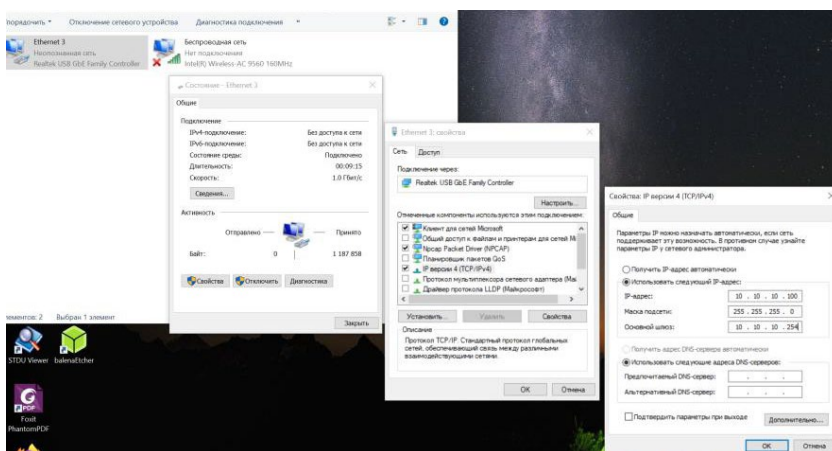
порядочить ▾   Отключение сетевого устройства   Диагностика подключения   »

Ethernet 3
Неопознанная сеть
Realtek USB GbE Family Controller

Беспроводная сеть
Нет подключения
Intel(R) Wireless-AC 9560 160MHz

Состояние - Ethernet 3

Общие

Подключение
IPv4-подключение: Без доступа к сети
IPv6-подключение: Без доступа к сети
Состояние среды: Подключено
Длительность: 00:09:15
Скорость: 1.0 Гбит/с
Сведения...

Активность
Отправлено — Принято
Байт: 0 | 1 187 858

Свойства   Отключить   Диагностика

Закрыть

элементов: 2   Выбран 1 элемент

STDU Viewer   balenaEtcher

Foxit PhantomPDF

Ethernet 3: свойства

Сеть   Доступ

Подключение через:
Realtek USB GbE Family Controller
Настроить...

Отмеченные компоненты используются этим подключением:
Клиент для сетей Microsoft
Общий доступ к файлам и принтерам для сетей Mi
Npcap Packet Driver (NPCAP)
Планировщик пакетов QoS
IP версии 4 (TCP/IPv4)
Протокол мультиплексора сетевого адаптера (Ма
Драйвер протокола LLDP (Майкрософт)

Установить...   Удалить   Свойства

Описание
Протокол TCP/IP. Стандартный протокол глобальных сетей, обеспечивающий связь между различными взаимодействующими сетями.

OK   Отмена

Свойства: IP версии 4 (TCP/IPv4)

Общие

Параметры IP можно назначать автоматически, если сеть поддерживает эту возможность. В противном случае узнайте параметры IP у сетевого администратора.

Получить IP-адрес автоматически
Использовать следующий IP-адрес:
IP-адрес: 10 . 10 . 10 . 100
Маска подсети: 255 . 255 . 255 . 0
Основной шлюз: 10 . 10 . 10 . 254

Получить адрес DNS-сервера автоматически
Использовать следующие адреса DNS-серверов:
Предпочитаемый DNS-сервер: . . .
Альтернативный DNS-сервер: . . .

Подтвердить параметры при выходе   Дополнительно...

OK   Отмена